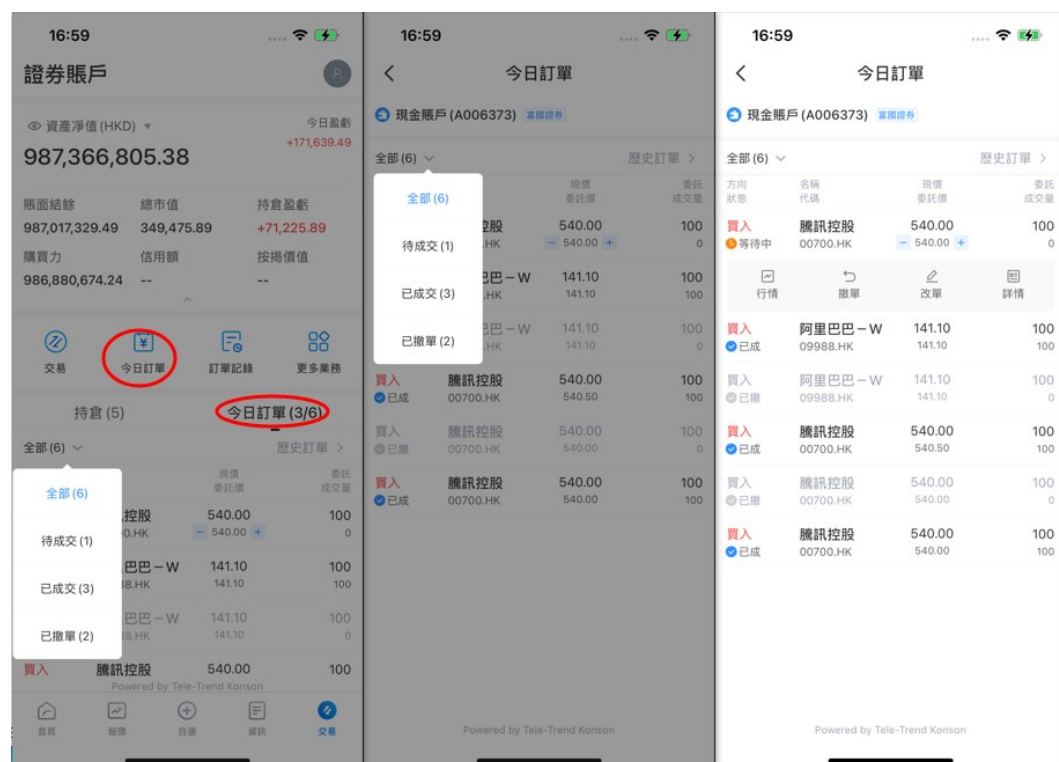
16:59

證券賬戶

資產淨值(HKD)
987,366,805.38
今日盈虧
+171,639.49

賬面結餘
987,017,329.49
總市值
349,475.89
持倉盈虧
+71,225.89
購買力
986,880,674.24
信用額
--
按揭價值
--

交易
今日訂單
訂單記錄
更多業務

持倉 (5)
今日訂單 (3/6)

全部(6)
歷史訂單 >

全部(6)
待成交(1)
已成交(3)
已撤單(2)

現價
委託價
委託
成交量

控股
0.HK
540.00
540.00
100
0

巴巴－W
8.HK
141.10
141.10
100
100

巴巴－W
8.HK
141.10
141.10
100
0

買入
騰訊控股
540.00
100

Powered by Tele-Trend Konson

首頁
報價
自選
資訊
交易

16:59

今日訂單

現金賬戶 (A006373) 富國證券

全部(6)
歷史訂單 >

全部(6)
待成交(1)
已成交(3)
已撤單(2)

現價
委託價
委託
成交量

控股
.HK
540.00
540.00
100
0

巴－W
.HK
141.10
141.10
100
100

巴－W
.HK
141.10
141.10
100
0

買入
已成
騰訊控股
00700.HK
540.00
540.50
100
100

買入
已撤
騰訊控股
00700.HK
540.00
540.00
100
0

買入
已成
騰訊控股
00700.HK
540.00
540.00
100
100

Powered by Tele-Trend Konson

16:59

今日訂單

現金賬戶 (A006373) 富國證券

全部(6)
歷史訂單 >

方向
狀態
名稱
代碼
現價
委託價
委託
成交量

買入
等待中
騰訊控股
00700.HK
540.00
540.00
100
0

行情
撤單
改單
詳情

買入
已成
阿里巴巴－W
09988.HK
141.10
141.10
100
100

買入
已撤
阿里巴巴－W
09988.HK
141.10
141.10
100
0

買入
已成
騰訊控股
00700.HK
540.00
540.50
100
100

買入
已撤
騰訊控股
00700.HK
540.00
540.00
100
0

買入
已成
騰訊控股
00700.HK
540.00
540.00
100
100

Powered by Tele-Trend Konson